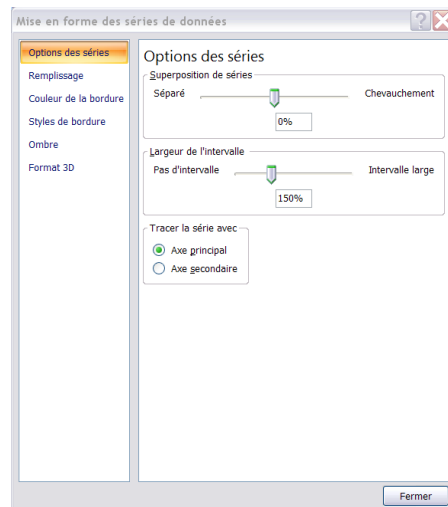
Mise en forme des séries de données

?

Options des séries
Remplissage
Couleur de la bordure
Styles de bordure
Ombre
Format 3D

Options des séries

Superposition de séries
Séparé
Chevauchement
0%

Largeur de l'intervalle
Pas d'intervalle
Intervalle large
150%

Tracer la série avec
Axe principal
Axe secondaire

Fermer